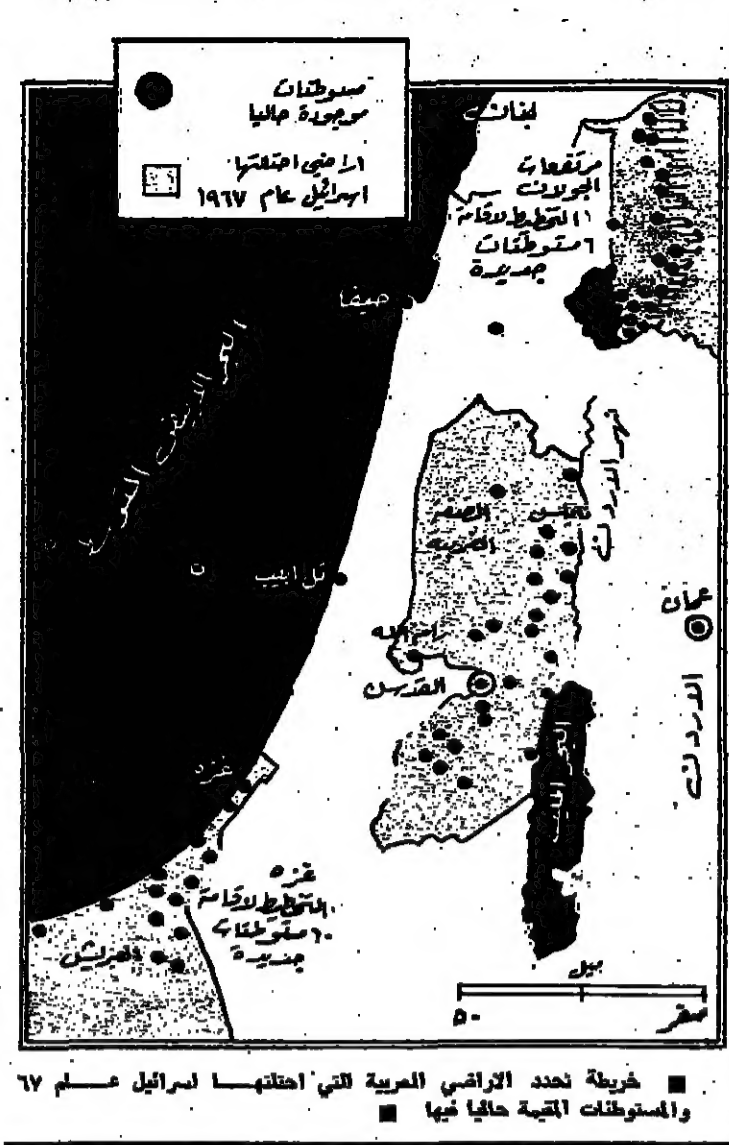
مستوطنات موجودة حاليا

اراضي احتلتها اسرائيل عام ١٩٦٧

لبنان

مرتفعات الجولان
١١ تحت الاقامة
٦ مستوطنات جديدة

حيفا

البحر الابيض المتوسط

نهر الاردن

نابلس

الضفة الغربية

تل ابيب

رام الله

القدس

عمان

الاردن

البحر الميت

غزه

غزه
١ تحت الاقامة
٦٠ مستوطنات جديدة

العريش

ميل

صفر

٥٠

■ خريطة تحدد الاراضي العربية التي احتلتها اسرائيل عام ٦٧ والمستوطنات المقيمة حاليا فيها ■